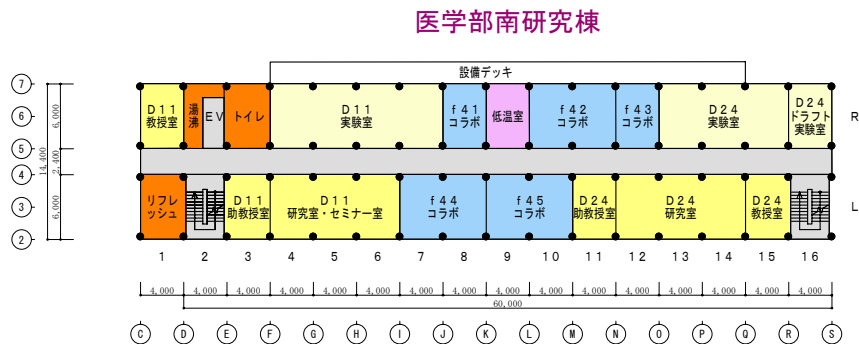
医学部南研究棟

設備デッキ

D11 教授室

湯沸

EV

トイレ

D11 実験室

f41 コラボ

低温室

f42 コラボ

f43 コラボ

D24 実験室

D24 ドラフト実験室

R

リフレッシュ

D11 助教授室

D11 研究室・セミナー室

f44 コラボ

f45 コラボ

D24 助教授室

D24 研究室

D24 教授室

L

7
6
5
4
3
2

6,000
2,400
14,400
6,000

1 2 3 4 5 6 7 8 9 10 11 12 13 14 15 16

4,000 4,000 4,000 4,000 4,000 4,000 4,000 4,000 4,000 4,000 4,000 4,000 4,000 4,000 4,000

60,000

C D E F G H I J K L M N O P Q R S